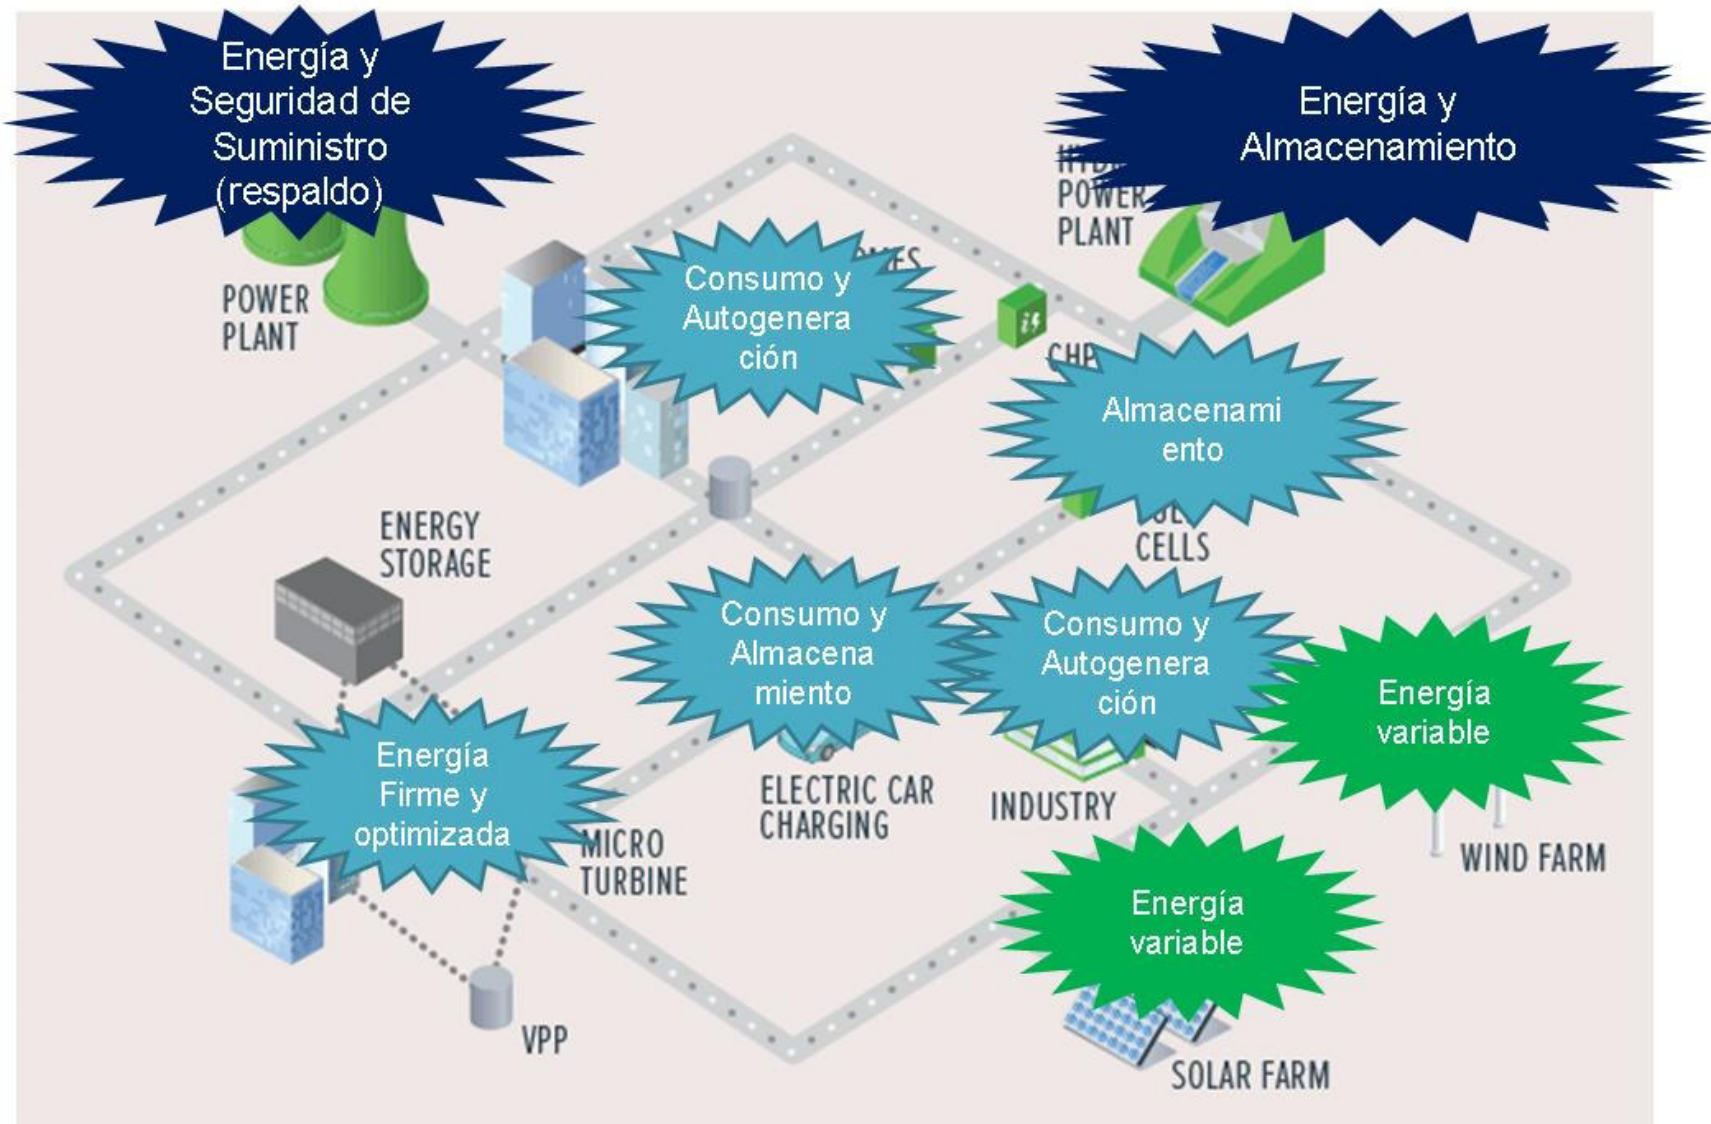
Energía y Seguridad de Suministro (respaldo)

Energía y Almacenamiento

HYDRO POWER PLANT

POWER PLANT

Consumo y Autogeneración

CHP

Almacenamiento

ENERGY STORAGE

CELLS

Consumo y Almacenamiento

Consumo y Autogeneración

Energía variable

Energía Firme y optimizada

MICRO TURBINE

ELECTRIC CAR CHARGING

INDUSTRY

WIND FARM

Energía variable

VPP

SOLAR FARM